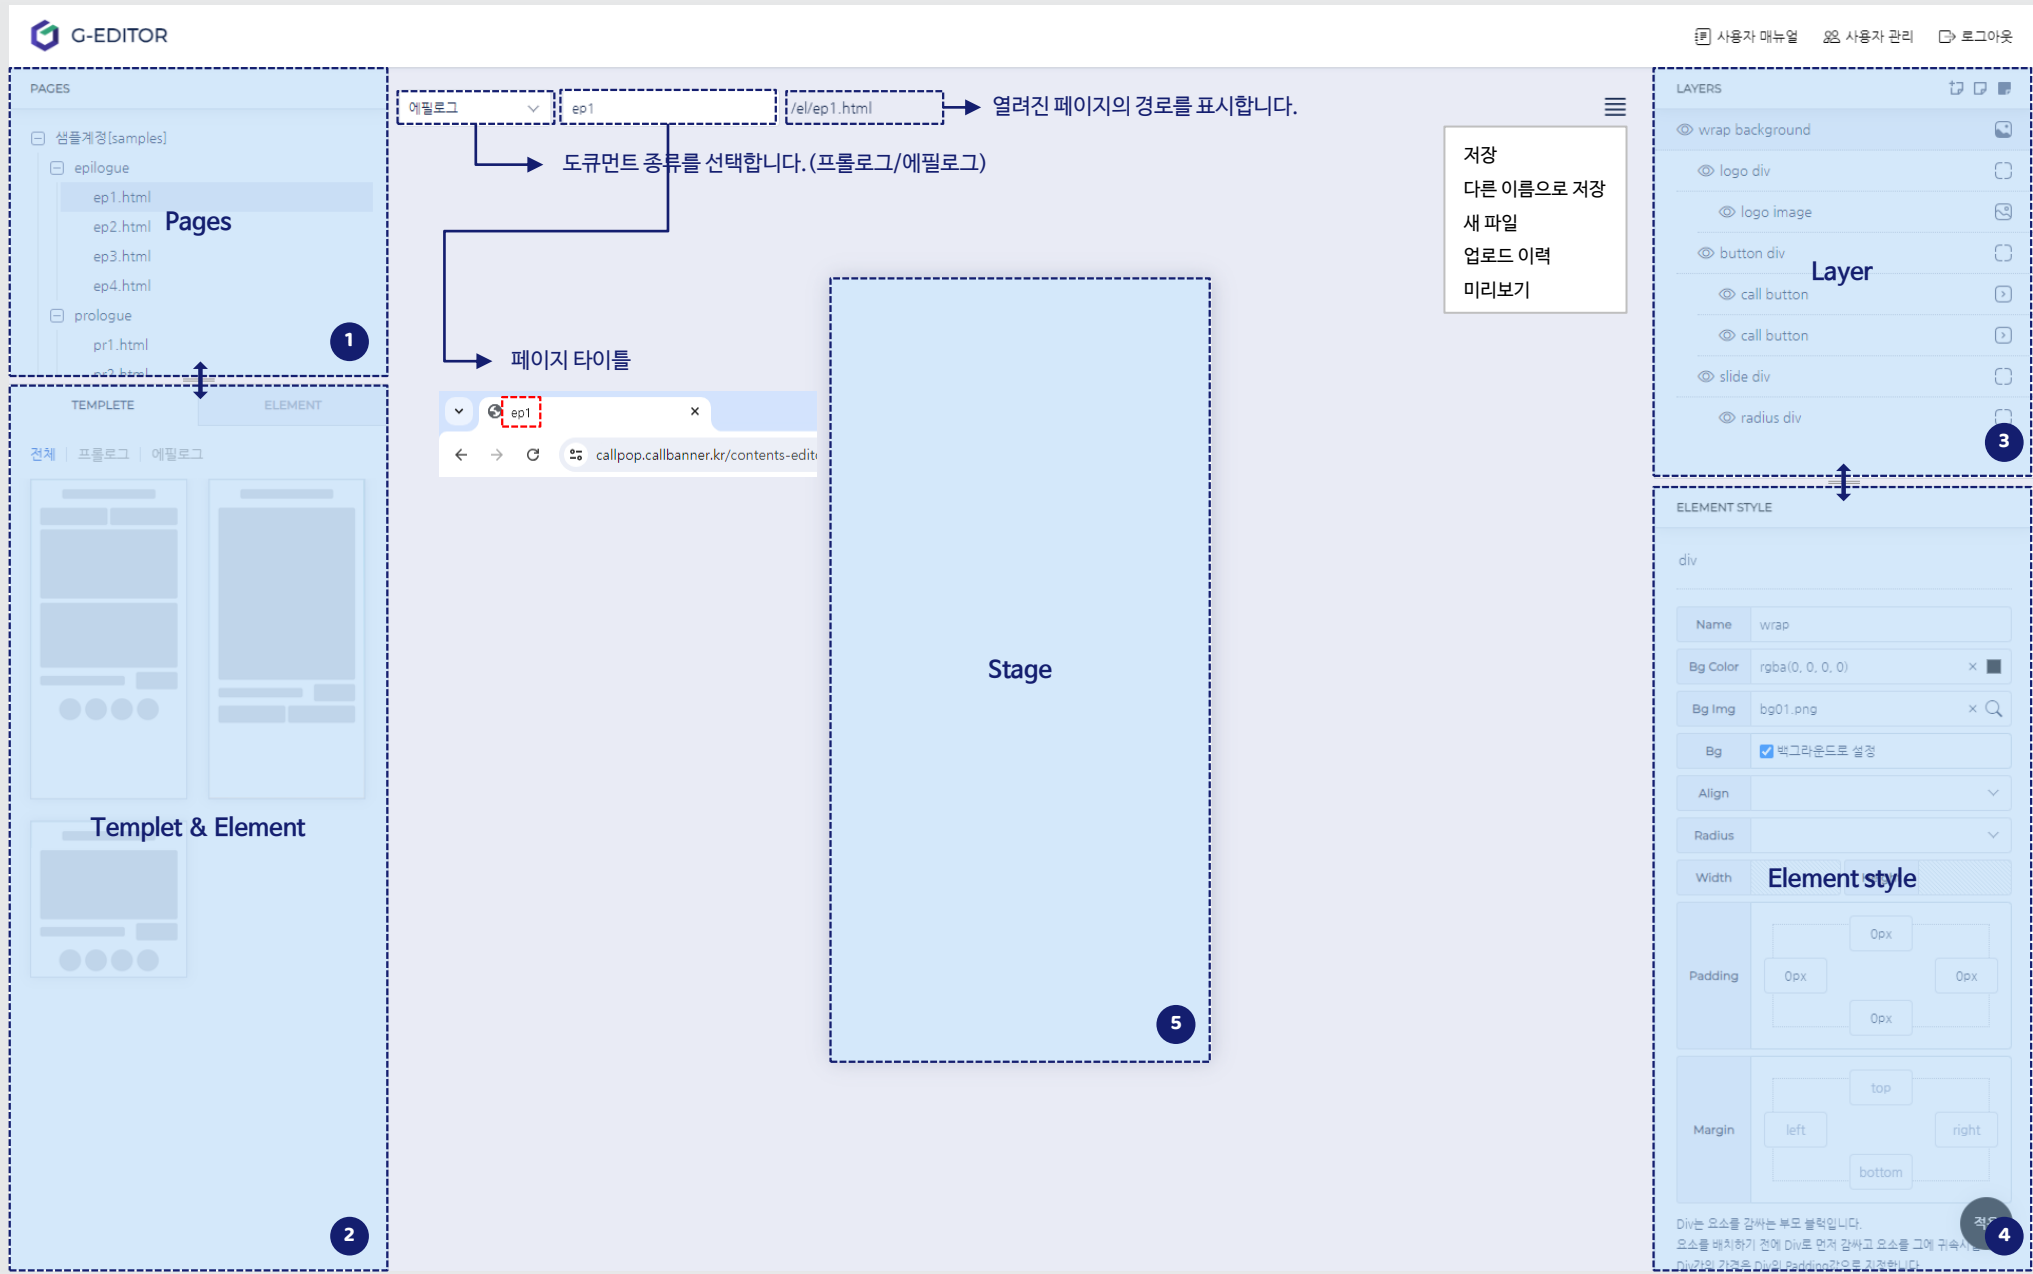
G-EDITOR

사용자 매뉴얼 사용자 관리 로그아웃

PAGES

샘플계정[samples]
epilogue
ep1.html
ep2.html
ep3.html
ep4.html
prologue
pr1.html

Pages

1

TEMPLETE ELEMENT

전체 | 프롤로그 | 에필로그

Templet & Element

2

에필로그 ep1 /el/ep1.html

열려진 페이지의 경로를 표시합니다.

도큐먼트 종류를 선택합니다.(프롤로그/에필로그)

페이지 타이틀

ep1 ×

callpop.callbanner.kr/contents-edit

저장
다른 이름으로 저장
새 파일
업로드 이력
미리보기

Stage

5

LAYERS

wrap background
logo div
logo image
button div
call button
call button
slide div
radius div

Layer

3

ELEMENT STYLE

div

| Name | wrap |
|---|---|
| Bg Color | rgba(0, 0, 0, 0) |
| Bg Img | bg01.png |
| Bg | 백그라운드로 설정 |
| Align | |
| Radius | |
| Width | |
| Padding | 0px 0px 0px 0px |
| Margin | top left right bottom |

Element style

Div는 요소를 감싸는 부모 블럭입니다.
요소를 배치하기 전에 Div로 먼저 감싸고 요소를 그에 귀속시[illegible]

4